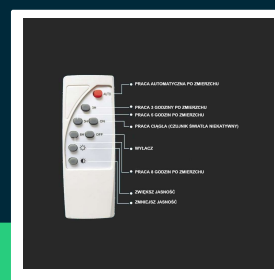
AUTO
3H
5H
8H
ON
OFF

PRACA AUTOMATYCZNA PO ZMIERZCHU
PRACA 3 GODZINY PO ZMIERZCHU
PRACA 5 GODZIN PO ZMIERZCHU
PRACA CIĄGŁA (CZUJNIK ŚWIATŁA NIEAKTYWNY)
WYŁĄCZ
PRACA 8 GODZIN PO ZMIERZCHU
ZWIĘKSZ JASNOŚĆ
ZMNIEJSZ JASNOŚĆ